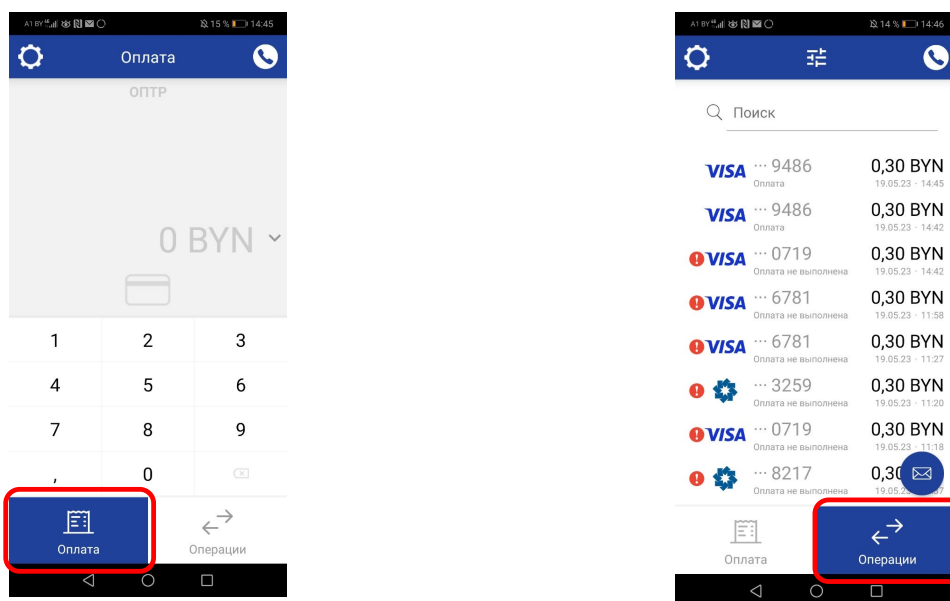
A1 BY 15 % 14:45
Оплата
ОПТР
0 BYN
1 2 3
4 5 6
7 8 9
, 0
Оплата
Операции

A1 BY 14 % 14:46
Поиск
VISA ··· 9486 Оплата 0,30 BYN 19.05.23 · 14:45
VISA ··· 9486 Оплата 0,30 BYN 19.05.23 · 14:42
VISA ··· 0719 Оплата не выполнена 0,30 BYN 19.05.23 · 14:42
VISA ··· 6781 Оплата не выполнена 0,30 BYN 19.05.23 · 11:58
VISA ··· 6781 Оплата не выполнена 0,30 BYN 19.05.23 · 11:27
··· 3259 Оплата не выполнена 0,30 BYN 19.05.23 · 11:20
VISA ··· 0719 Оплата не выполнена 0,30 BYN 19.05.23 · 11:18
··· 8217 Оплата не выполнена 0,30 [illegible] 19.05.2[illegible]7
Оплата
Операции